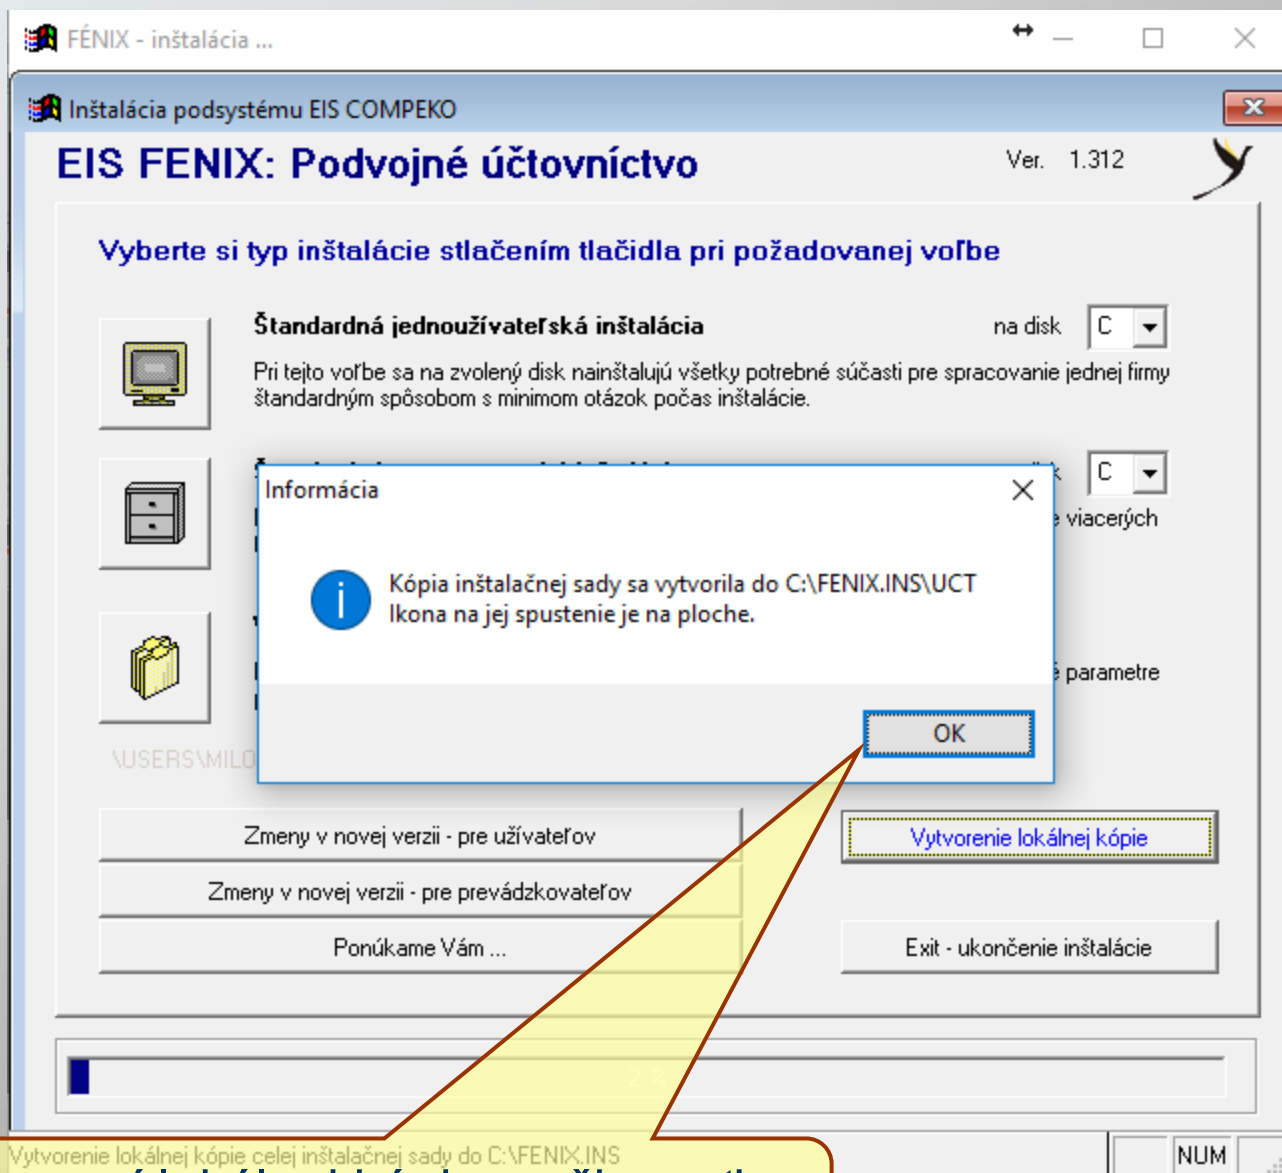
FÉNIX - inštalácia ...

Inštalácia podsystému EIS COMPEKO

EIS FENIX: Podvojné účtovníctvo

Ver. 1.312

Vyberte si typ inštalácie stlačením tlačidla pri požadovanej voľbe

Štandardná jednoužívateľská inštalácia

na disk C

Pri tejto voľbe sa na zvolený disk nainštalujú všetky potrebné súčasti pre spracovanie jednej firmy štandardným spôsobom s minimom otázok počas inštalácie.

C

viacerých

parametre

\USERS\MILO

Informácia

Kópia inštalačnej sady sa vytvorila do C:\FENIX.INS\UCT
Ikona na jej spustenie je na ploche.

OK

Zmeny v novej verzii - pre užívateľov

Vytvorenie lokálnej kópie

Zmeny v novej verzii - pre prevádzkovateľov

Ponúkame Vám ...

Exit - ukončenie inštalácie

2 %

Vytvorenie lokálnej kópie celej inštalačnej sady do C:\FENIX.INS

NUM

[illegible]